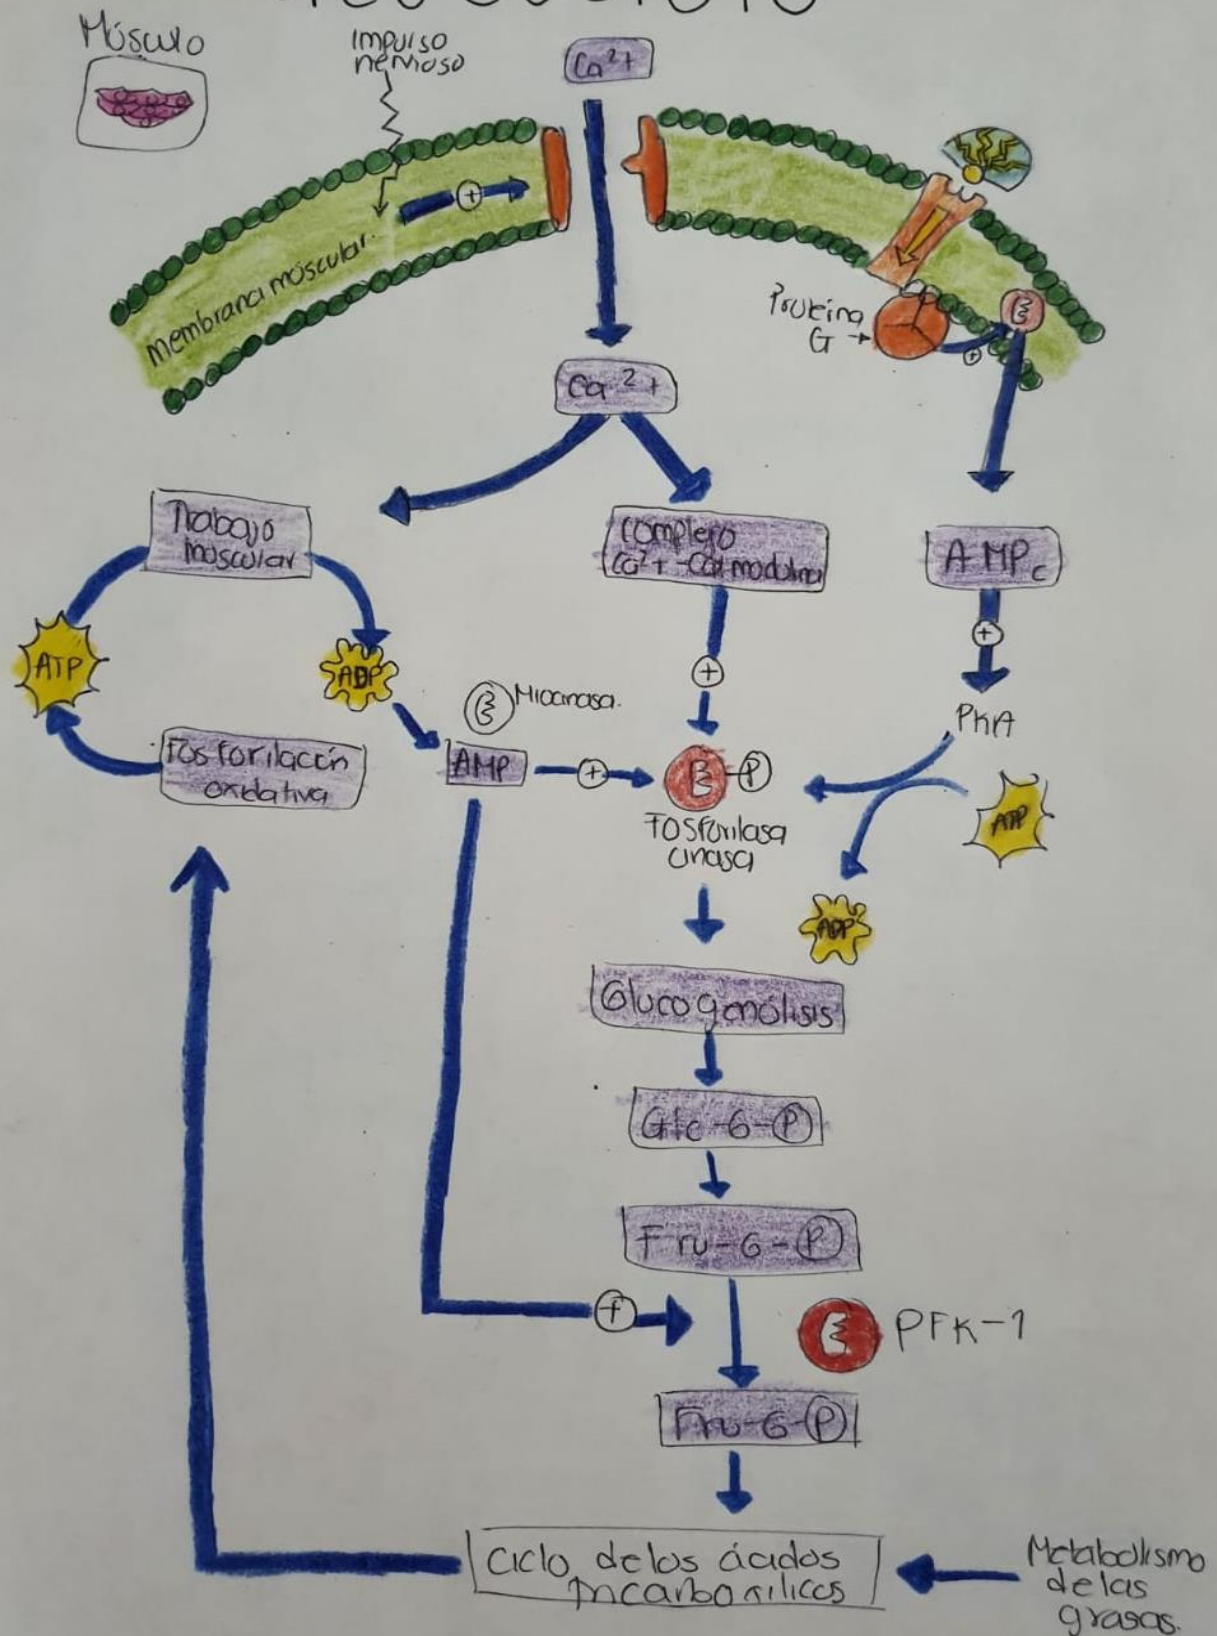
Músculo

Impulso nervioso

$Ca^{2+}$

+

membrana muscular

Proteína G

E

+

$Ca^{2+}$

Trabajo muscular

complejo $Ca^{2+}$-Calmodulina

AMPc

+

ATP

ADP

E Miocinasa.

+

PKA

Fosforilación oxidativa

AMP

+

E-P

Fosforilasa cinasa

ATP

ADP

Glucogenólisis

Glc-6-P

Fru-6-P

+

E PFK-1

Fru-6-P

Ciclo de los ácidos tricarboxílicos

Metabolismo de las grasas.